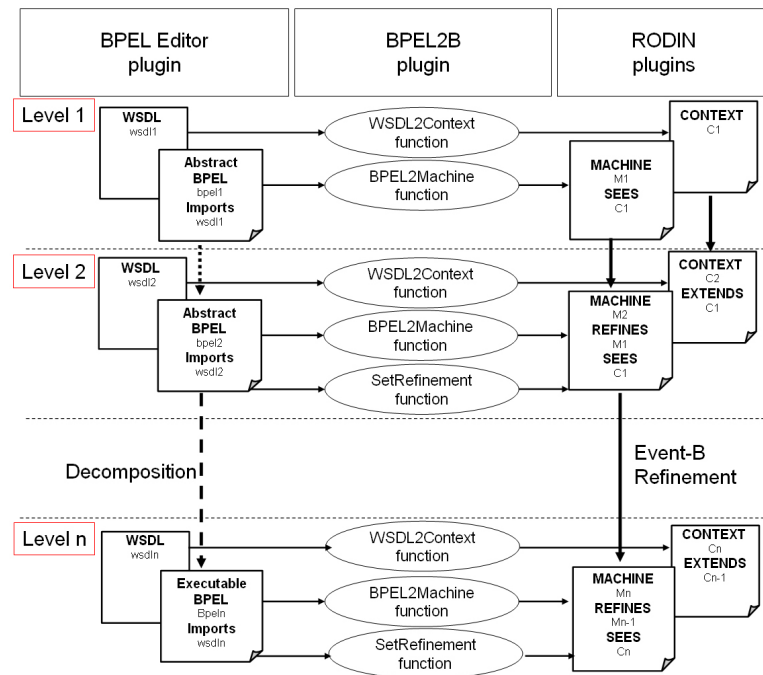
BPEL Editor plugin

BPEL2B plugin

RODIN plugins

Level 1

WSDL
wsdl1

Abstract BPEL
bpel1
Imports
wsdl1

WSDL2Context function

BPEL2Machine function

CONTEXT
C1

MACHINE
M1
SEES
C1

Level 2

WSDL
wsdl2

Abstract BPEL
bpel2
Imports
wsdl2

WSDL2Context function

BPEL2Machine function

SetRefinement function

CONTEXT
C2
EXTENDS
C1

MACHINE
M2
REFINES
M1
SEES
C1

Decomposition

Event-B Refinement

Level n

WSDL
wsdln

Executable BPEL
Bpeln
Imports
wsdln

WSDL2Context function

BPEL2Machine function

SetRefinement function

CONTEXT
Cn
EXTENDS
Cn-1

MACHINE
Mn
REFINES
Mn-1
SEES
Cn